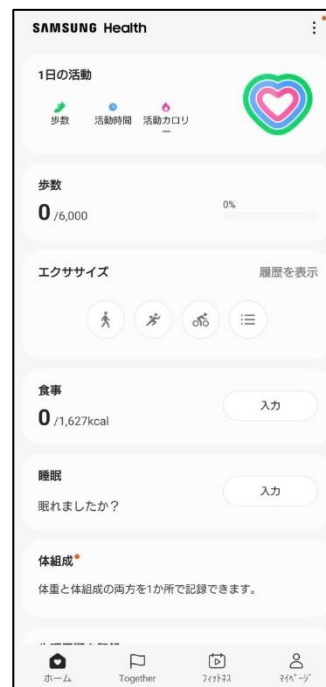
SAMSUNG Health

1日の活動

歩数　活動時間　活動カロリー

歩数

0 /6,000

0%

エクササイズ

履歴を表示

食事

0 /1,627kcal

入力

睡眠

眠れましたか？

入力

体組成

体重と体組成の両方を1か所で記録できます。

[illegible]

ホーム　Together　フィットネス　マイページ